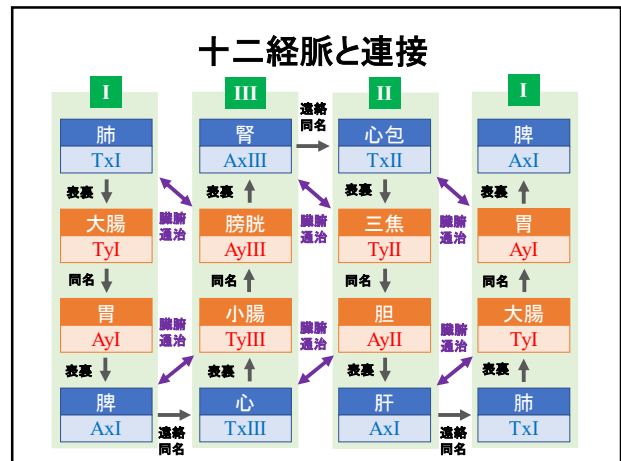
十二経脈と連接

I

肺
TxI

表裏

大腸
TyI

同名

胃
AyI

表裏

脾
AxI

連絡
同名

臓腑
通治

臓腑
通治

III

腎
AxIII

表裏

膀胱
AyIII

同名

小腸
TyIII

表裏

心
TxIII

連絡
同名

臓腑
通治

臓腑
通治

II

心包
TxII

表裏

三焦
TyII

同名

胆
AyII

表裏

肝
AxI

連絡
同名

臓腑
通治

臓腑
通治

I

脾
AxI

表裏

胃
AyI

同名

大腸
TyI

表裏

肺
TxI